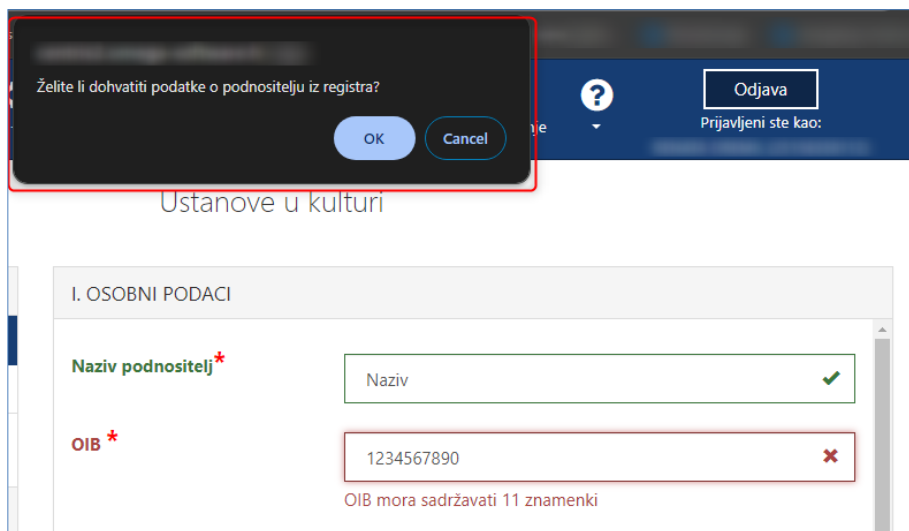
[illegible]

Želite li dohvatiti podatke o podnositelju iz registra?

OK Cancel

?

nje

Odjava

Prijavljeni ste kao:

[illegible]

Ustanove u kulturi

I. OSOBNI PODACI

Naziv podnositelj*

Naziv

OIB *

1234567890

OIB mora sadržavati 11 znamenki